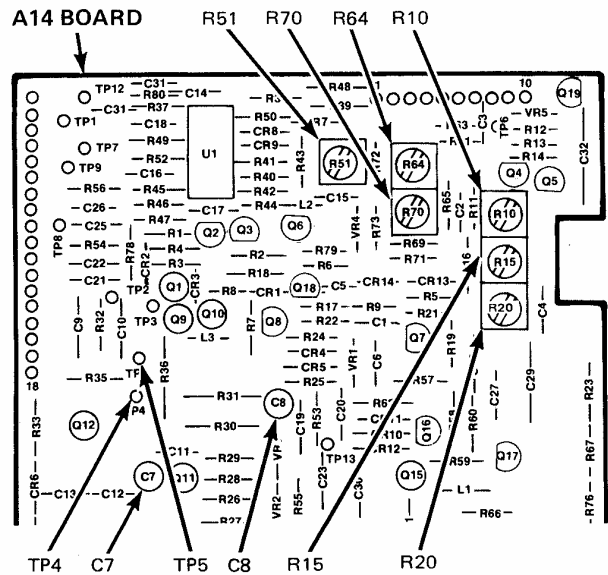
A14 BOARD

R51 R70 R64 R10

TP12 C31 R80 C14 R3 R48 10 Q19
C31 R37 R50 R7 39 VR5
TP1 C18 CR8 R72 R63 C3 TP6 R12
TP7 R49 CR9 R64 R1 R13
R52 U1 R41 R43 R51 R14 C32
TP9 C16 R42 Q4 Q5
R56 R45 C15 R65 C2 R11
C26 R46 C17 R44 L2 R70 R10
C25 R47 Q6 VR4 R73
TP8 R1 Q2 Q3 R69
R54 R78 R4 R79 R71
C22 CR2 R3 R2 R6 16 R15
C21 CR3 R18 Q18 CR14 CR13
TP2 Q1 R8 CR1 C5 R5
C9 R32 C10 R7 R17 R9 R21 R20 C4
TP3 Q9 Q10 Q8 R22 C1
L3 R24 Q7 R19
R36 CR4
CR5 VR1 C6
18 R35 TF R25 R57 C29
P4 R31 C8 C20 R61 C27
R33 R30 C19 R53 VR C11 Q16 R60 R23
Q12 R29 TP13 R10 Q17 R67
C11 Q11 R28 R12 R59
CR6 C13 C12 C7 R26 VR2 R55 C23 C30 Q15 L1 R76
R27 R66

TP4 C7 TP5 C8 R15 R20